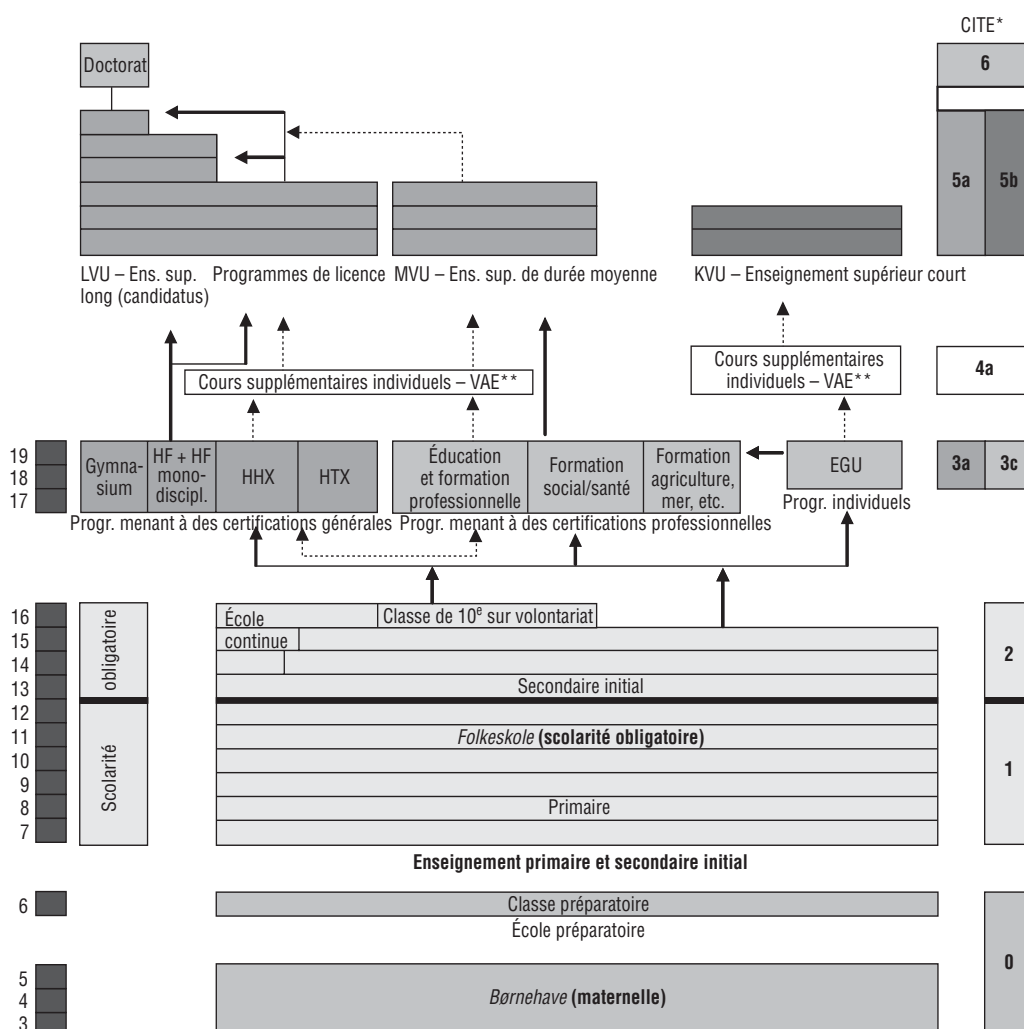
CITE*

Doctorat

6

5a 5b

LVU – Ens. sup. long (candidatus)

Programmes de licence

MVU – Ens. sup. de durée moyenne

KVU – Enseignement supérieur court

Cours supplémentaires individuels – VAE**

Cours supplémentaires individuels – VAE**

4a

19
18
17

Gymnasium

HF + HF monodiscipl.

HHX

HTX

Éducation et formation professionnelle

Formation social/santé

Formation agriculture, mer, etc.

EGU

3a 3c

Progr. menant à des certifications générales

Progr. menant à des certifications professionnelles

Progr. individuels

16
15
14
13
12
11
10
9
8
7

Scolarité obligatoire

École continue

Classe de 10$^{e}$ sur volontariat

Secondaire initial

*Folkeskole* **(scolarité obligatoire)**

Primaire

2

1

**Enseignement primaire et secondaire initial**

6

Classe préparatoire

École préparatoire

5
4
3

*Børnehave* **(maternelle)**

0